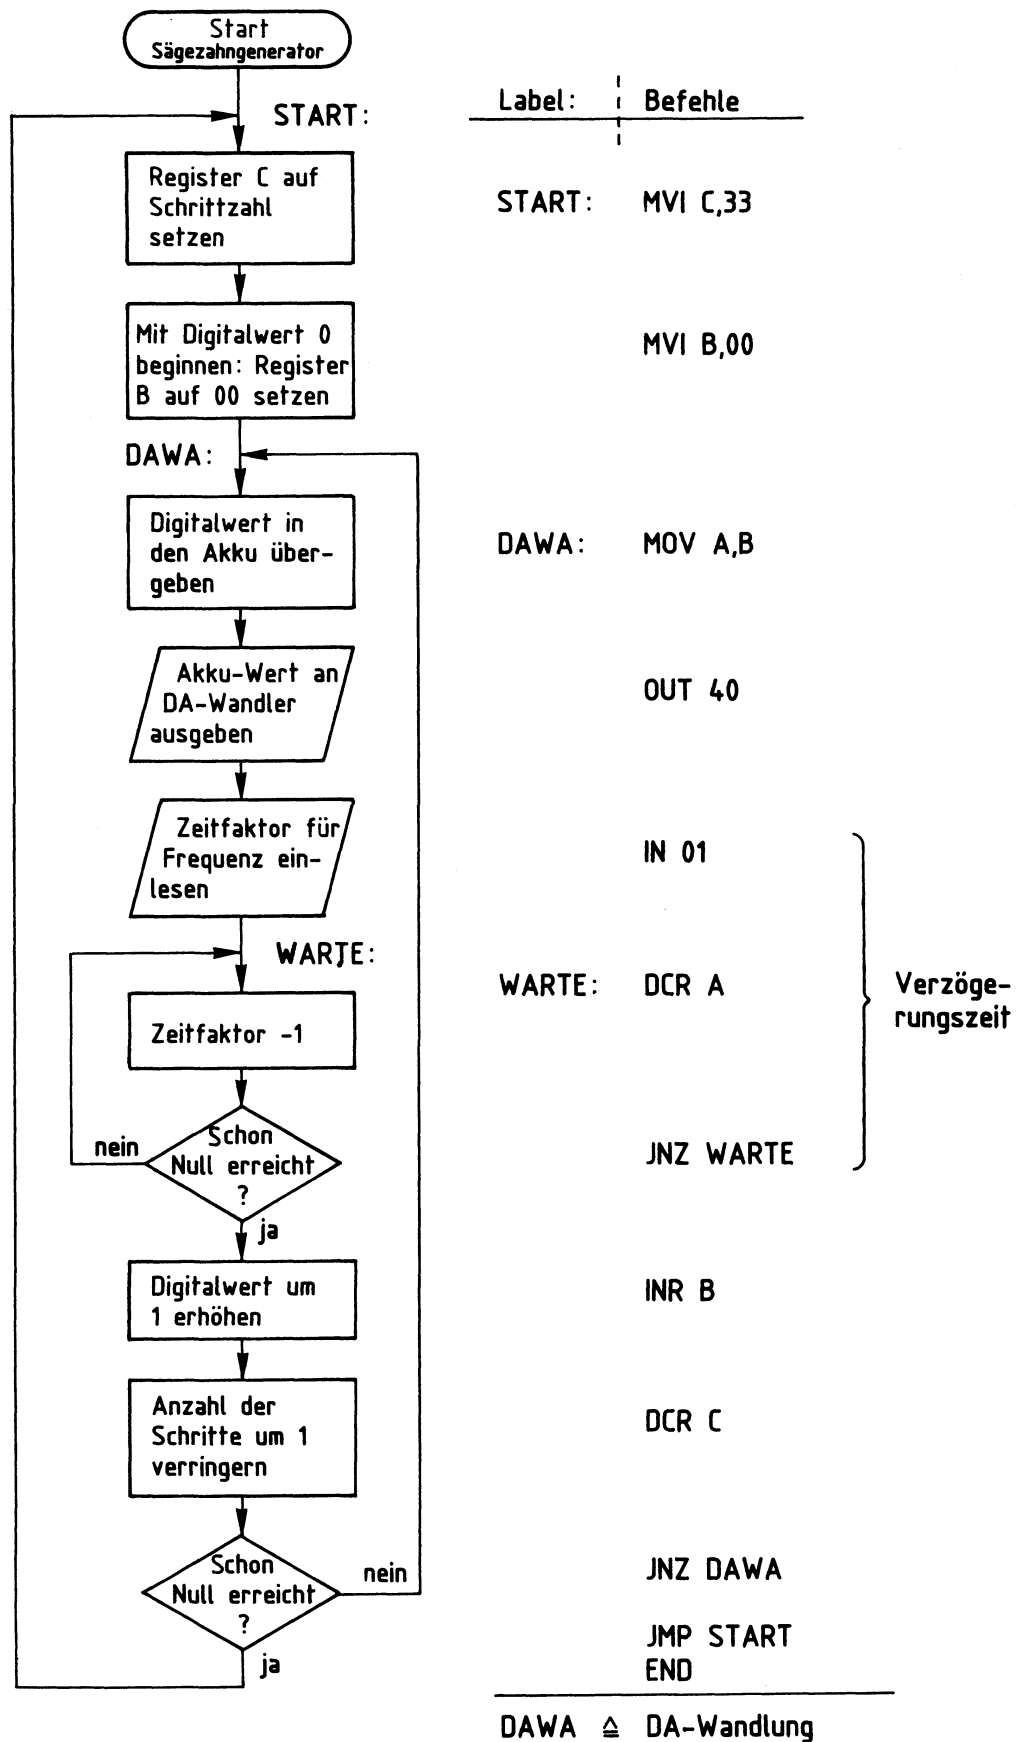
Start
Sägezahngenerator

START:

Register C auf Schrittzahl setzen

Mit Digitalwert 0 beginnen: Register B auf 00 setzen

DAWA:

Digitalwert in den Akku übergeben

Akku-Wert an DA-Wandler ausgeben

Zeitfaktor für Frequenz einlesen

WARTE:

Zeitfaktor -1

nein

Schon Null erreicht ?

ja

Digitalwert um 1 erhöhen

Anzahl der Schritte um 1 verringern

Schon Null erreicht ?

nein

ja

| Label: | Befehle |
|---|---|
| START: | MVI C,33 |
| | MVI B,00 |
| DAWA: | MOV A,B |
| | OUT 40 |
| | IN 01 |
| WARTE: | DCR A |
| | JNZ WARTE |
| | INR B |
| | DCR C |
| | JNZ DAWA |
| | JMP START |
| | END |

Verzögerungszeit

DAWA ≙ DA-Wandlung